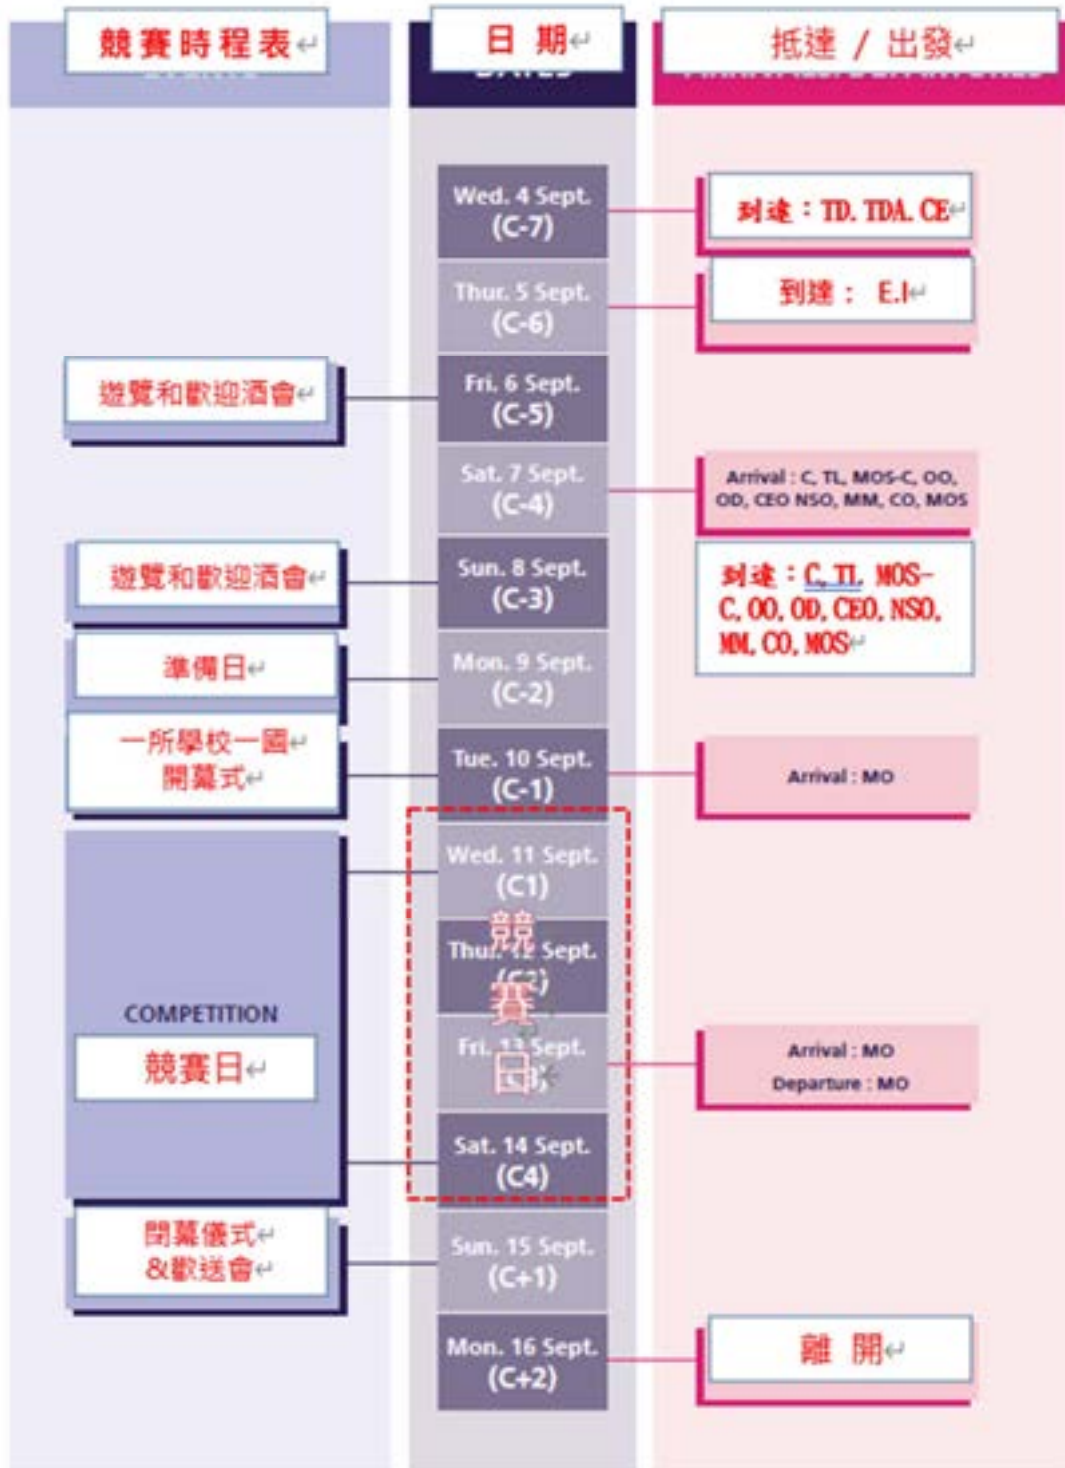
競賽時程表

日期

抵達 / 出發

Wed. 4 Sept. (C-7)

到達：TD. TDA. CE

Thur. 5 Sept. (C-6)

到達： E.I

遊覽和歡迎酒會

Fri. 6 Sept. (C-5)

Sat. 7 Sept. (C-4)

Arrival : C, TL, MOS-C, OO, OD, CEO NSO, MM, CO, MOS

遊覽和歡迎酒會

Sun. 8 Sept. (C-3)

到達：C, TL, MOS-C, OO, OD, CEO, NSO, MM, CO, MOS

準備日

Mon. 9 Sept. (C-2)

一所學校一國 開幕式

Tue. 10 Sept. (C-1)

Arrival : MO

Wed. 11 Sept. (C1)

Thur. 12 Sept. (C2)

競賽日

COMPETITION

競賽日

Fri. 13 Sept. (C3)

Arrival : MO
Departure : MO

Sat. 14 Sept. (C4)

閉幕儀式 &歡送會

Sun. 15 Sept. (C+1)

Mon. 16 Sept. (C+2)

離開